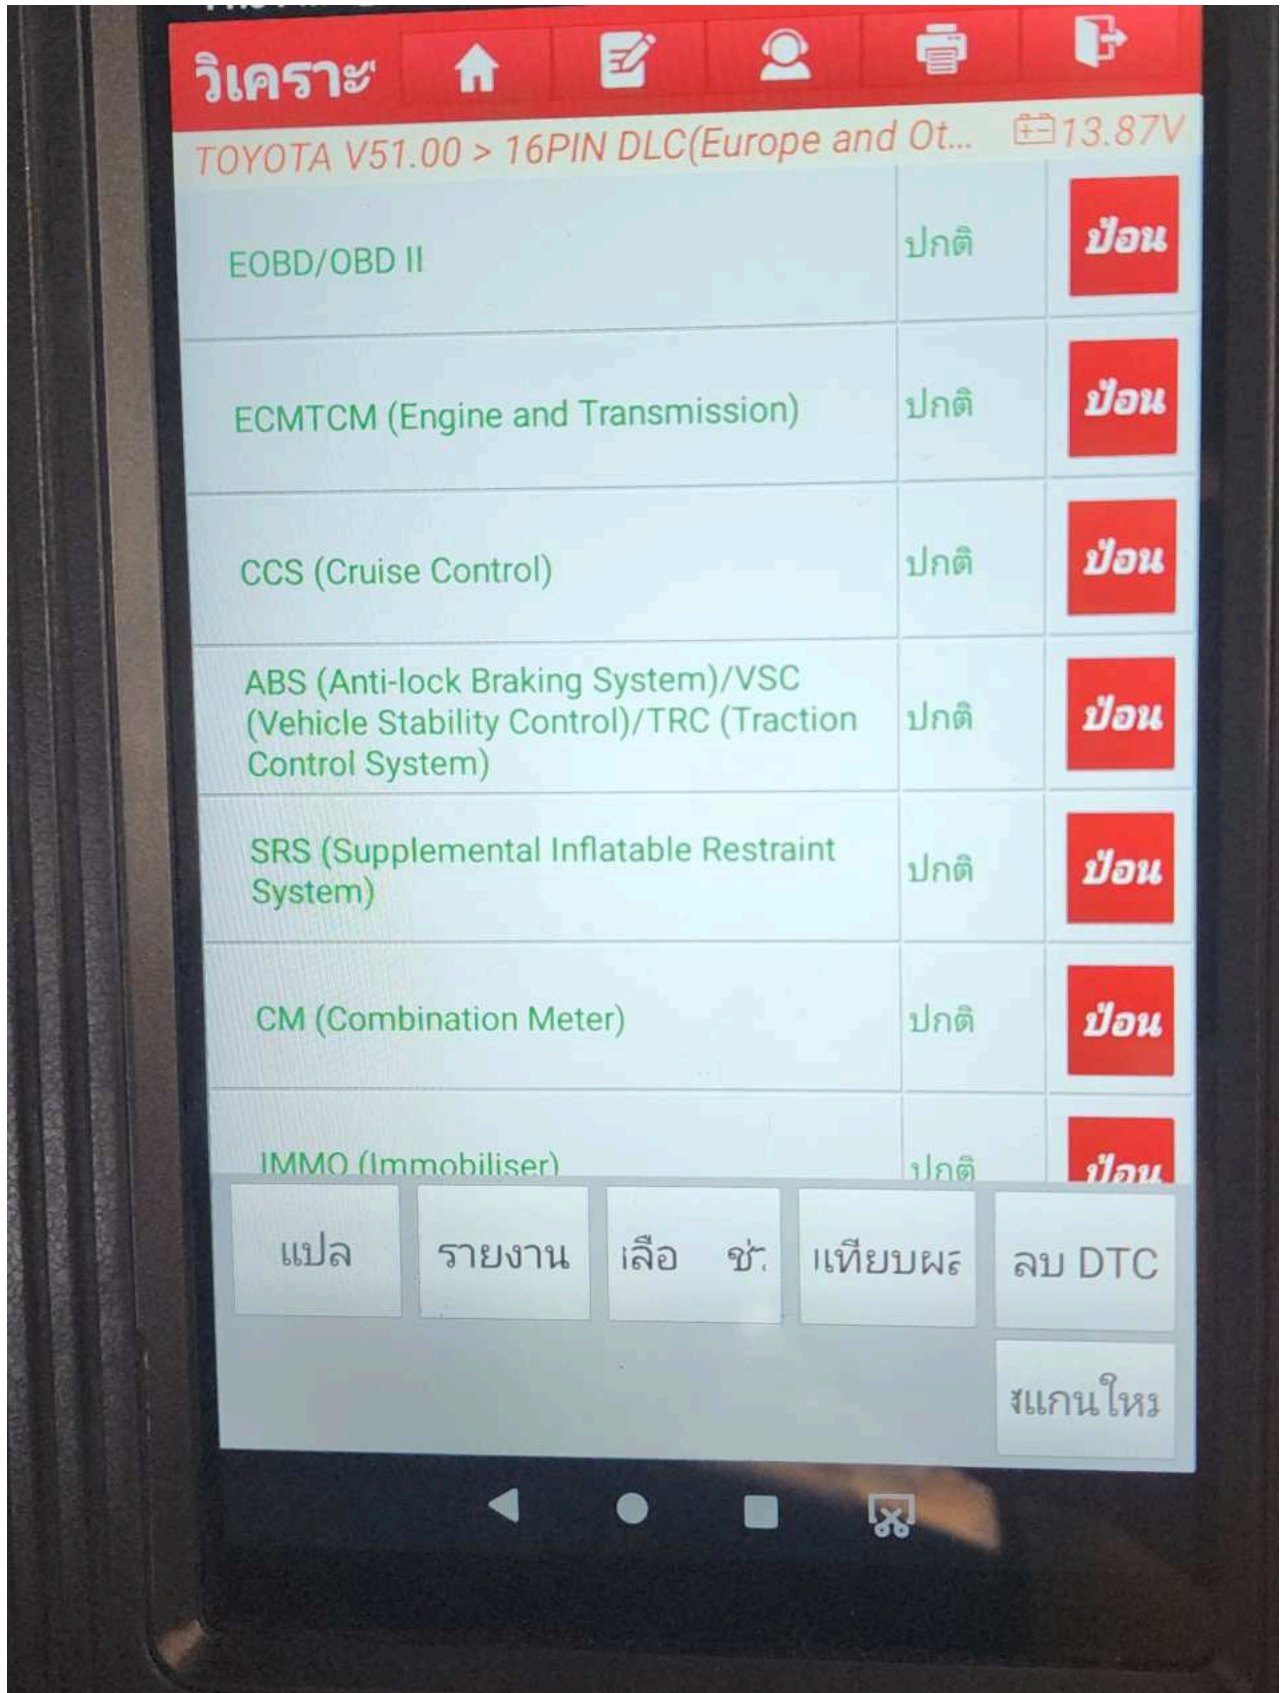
วิเคราะ

TOYOTA V51.00 > 16PIN DLC(Europe and Ot... 13.87V

| | | |
|---|---|---|
| EOBD/OBD II | ปกติ | ป้อน |
| ECMTCM (Engine and Transmission) | ปกติ | ป้อน |
| CCS (Cruise Control) | ปกติ | ป้อน |
| ABS (Anti-lock Braking System)/VSC (Vehicle Stability Control)/TRC (Traction Control System) | ปกติ | ป้อน |
| SRS (Supplemental Inflatable Restraint System) | ปกติ | ป้อน |
| CM (Combination Meter) | ปกติ | ป้อน |
| IMMO (Immobiliser) | ปกติ | ป้อน |

แปล รายงาน เลือ ช่. แเทียบผะ ลบ DTC

สแกนใหม